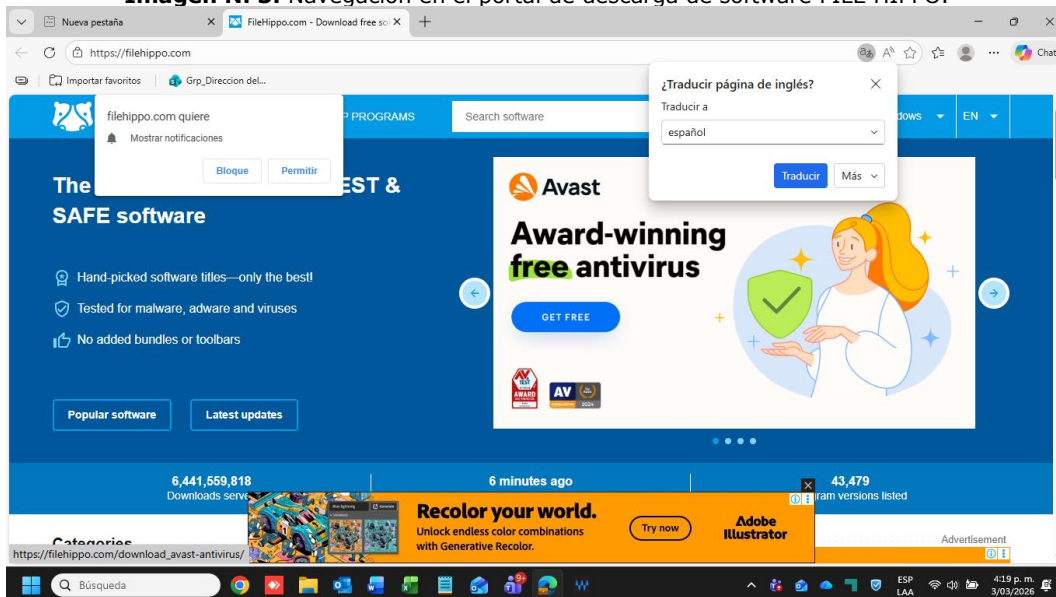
Imagen N. 5. Navegación en el portal de descarga de software FILE HIPPO.

Nueva pestaña
FileHippo.com - Download free so
https://filehippo.com
Chat
Importar favoritos
Grp_Direccion del...

filehippo.com quiere
Mostrar notificaciones
Bloque
Permitir

P PROGRAMS
Search software
dows
EN

¿Traducir página de inglés?
Traducir a
español
Traducir
Más

The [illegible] EST &
SAFE software

Hand-picked software titles—only the best!
Tested for malware, adware and viruses
No added bundles or toolbars

Popular software
Latest updates

Avast
Award-winning
free antivirus
GET FREE
AV
AWARD
2024

6,441,559,818
Downloads serve
6 minutes ago
43,479
ram versions listed

Recolor your world.
Unlock endless color combinations with Generative Recolor.
Try now
Adobe Illustrator

Categories
Advertisement
https://filehippo.com/download_avast-antivirus/

Búsqueda
ESP LAA
4:19 p. m.
3/03/2026